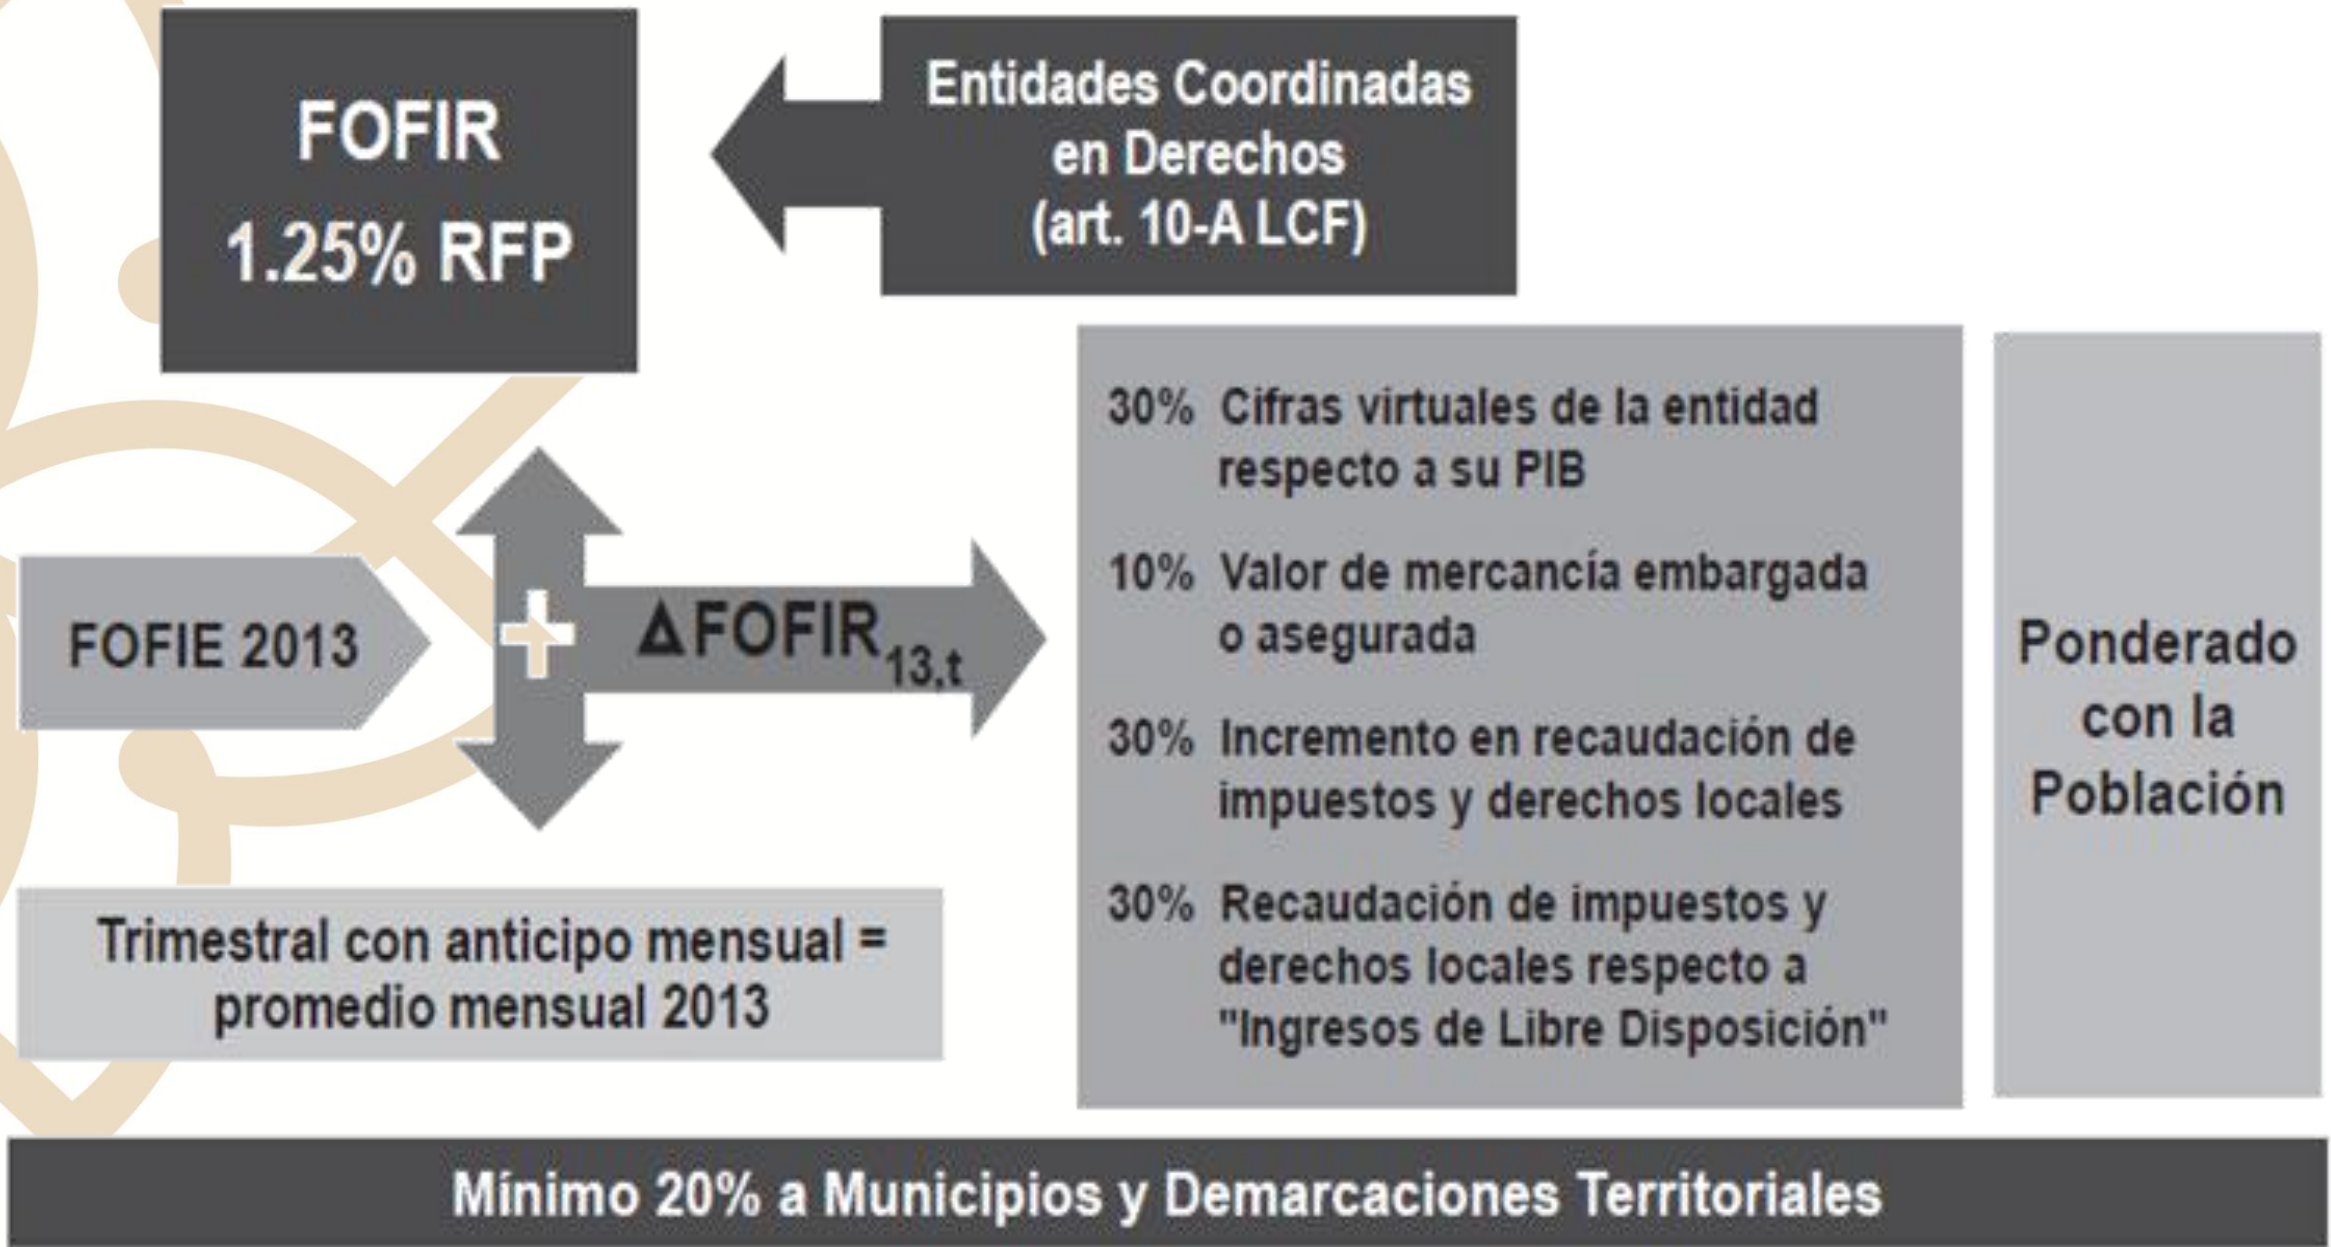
FOFIR
1.25% RFP

Entidades Coordinadas en Derechos (art. 10-A LCF)

FOFIE 2013

+

$\Delta FOFIR_{13,t}$

30% Cifras virtuales de la entidad respecto a su PIB

10% Valor de mercancía embargada o asegurada

30% Incremento en recaudación de impuestos y derechos locales

30% Recaudación de impuestos y derechos locales respecto a "Ingresos de Libre Disposición"

Ponderado con la Población

Trimestral con anticipo mensual = promedio mensual 2013

Mínimo 20% a Municipios y Demarcaciones Territoriales